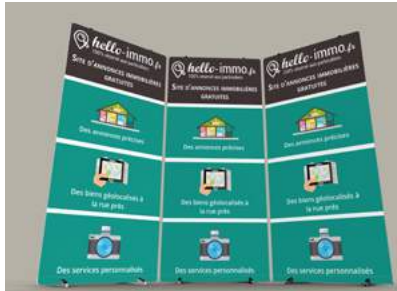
hello-immo.fr
100% réservé aux particuliers
SITE D'ANNONCES IMMOBILIÈRES GRATUITES
Des annonces précises
Des biens géolocalisés à la rue près
Des services personnalisés

hello-immo.fr
100% réservé aux particuliers
SITE D'ANNONCES IMMOBILIÈRES GRATUITES
Des annonces précises
Des biens géolocalisés à la rue près
Des services personnalisés

hello-immo.fr
100% réservé aux particuliers
SITE D'ANNONCES IMMOBILIÈRES GRATUITES
Des annonces précises
Des biens géolocalisés à la rue près
Des services personnalisés